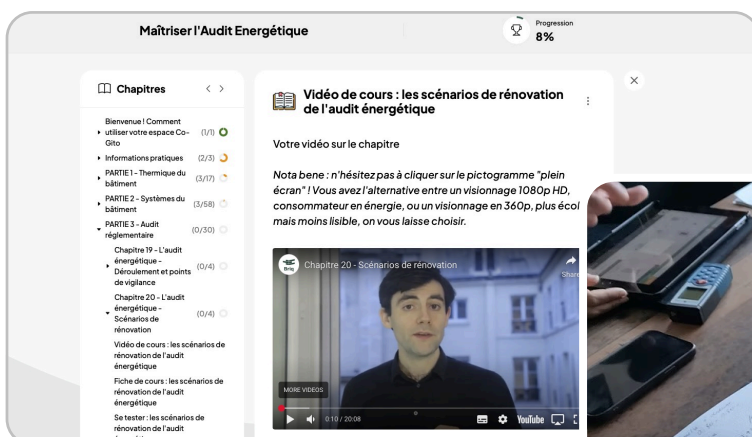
Maîtriser l'Audit Energétique

Progression
8%

Chapitres

Bienvenue ! Comment utiliser votre espace Co-Gito (1/1)

Informations pratiques (2/3)

PARTIE 1 - Thermique du bâtiment (3/17)

PARTIE 2 - Systèmes du bâtiment (3/58)

PARTIE 3 - Audit réglementaire (0/30)

Chapitre 19 - L'audit énergétique - Déroulement et points de vigilance (0/4)

Chapitre 20 - L'audit énergétique - Scénarios de rénovation (0/4)

Vidéo de cours : les scénarios de rénovation de l'audit énergétique

Fiche de cours : les scénarios de rénovation de l'audit énergétique

Se tester : les scénarios de rénovation de l'audit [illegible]

Vidéo de cours : les scénarios de rénovation de l'audit énergétique

Votre vidéo sur le chapitre

Nota bene : n'hésitez pas à cliquer sur le pictogramme "plein écran" ! Vous avez l'alternative entre un visionnage 1080p HD, consommateur en énergie, ou un visionnage en 360p, plus écol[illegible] mais moins lisible, on vous laisse choisir.

Chapitre 20 - Scénarios de rénovation

Share

MORE VIDEOS

0:10 / 20:08

YouTube